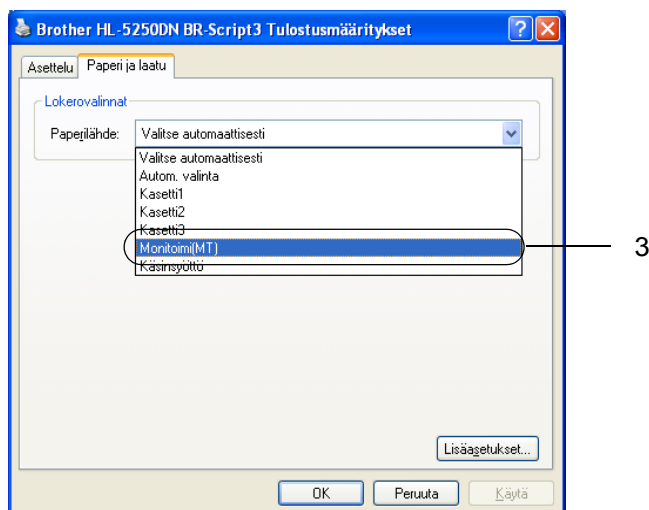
Brother HL-5250DN BR-Script3 Tulostusmääritykset

Asettelu | Paperi ja laatu

Lokerovalinnat

Paperilähde: Valitse automaattisesti

Valitse automaattisesti
Autom. valinta
Kasetti1
Kasetti2
Kasetti3
Monitoimi(MT)
Käsinsyöttö

3

Lisäasetukset...

OK | Peruuta | Käytä